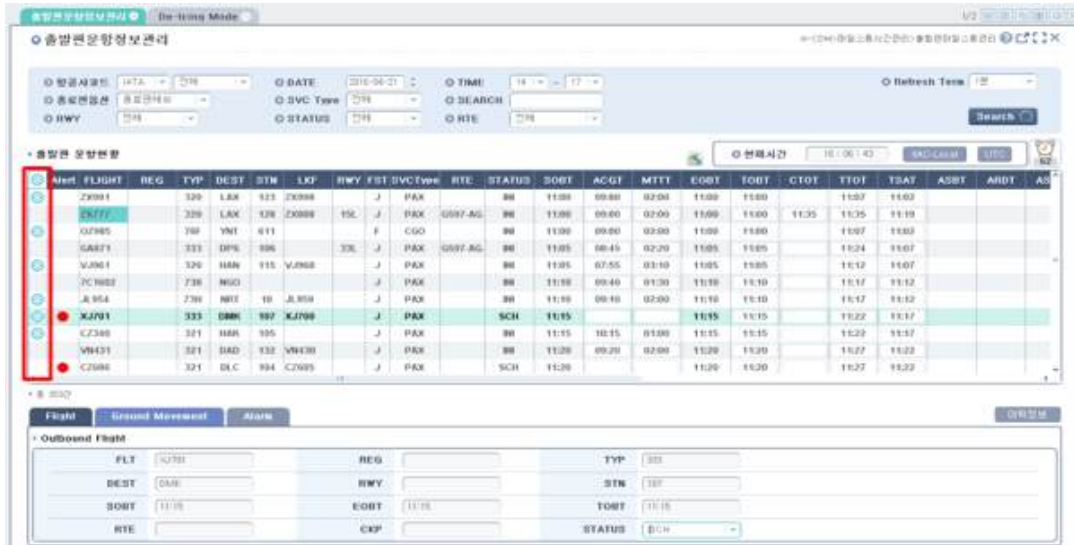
출발편운항정보관리 De-Icing Mode

○출발편운항정보관리

○ 항공사코드 IATA 전체 ○ DATE 2016-04-21 ○ TIME 14 ~ 17 ○ Refresh Term 1분
○ 종료편명 ○ SVC Type 전체 ○ SEARCH
○ RWY 전체 ○ STATUS 전체 ○ RTE 전체 Search

• 출발편 운항현황 ○ 현재시간 16:06:43 UTC

| | Alert | FLIGHT | REG | TYP | DEST | STN | LKF | RWY | FST | SVCType | RTE | STATUS | SOBT | ACGT | MTTT | EOBT | TOBT | CTOT | TTOT | TSAT | ASBT | ARDT | AS |
|---|---|---|---|---|---|---|---|---|---|---|---|---|---|---|---|---|---|---|---|---|---|---|---|
| | | ZX001 | | 320 | LAX | 123 | ZX000 | | J | PAX | | | 11:00 | 09:00 | 02:00 | 11:00 | 11:00 | | 11:07 | 11:02 | | | |
| | | ZX777 | | 320 | LAX | 128 | ZX000 | 15L | J | PAX | G597-AG | | 11:00 | 09:00 | 02:00 | 11:00 | 11:00 | 11:35 | 11:35 | 11:19 | | | |
| | | OZ985 | | 760 | YNT | 611 | | | F | CGO | | | 11:00 | 09:00 | 02:00 | 11:00 | 11:00 | | 11:07 | 11:02 | | | |
| | | SA871 | | 333 | DPS | 106 | | 33L | J | PAX | G597-AG | | 11:05 | 08:45 | 02:20 | 11:05 | 11:05 | | 11:24 | 11:07 | | | |
| | | VJ961 | | 320 | HAN | 115 | VJ960 | | J | PAX | | | 11:05 | 07:55 | 03:10 | 11:05 | 11:05 | | 11:12 | 11:07 | | | |
| | | 7C1602 | | 738 | NGO | | | | J | PAX | | | 11:10 | 09:40 | 01:30 | 11:10 | 11:10 | | 11:17 | 11:12 | | | |
| | | JL954 | | 738 | NRT | 18 | JL959 | | J | PAX | | | 11:10 | 09:10 | 02:00 | 11:10 | 11:10 | | 11:17 | 11:12 | | | |
| | ● | XJ701 | | 333 | DMK | 107 | XJ700 | | J | PAX | | SCH | 11:15 | | | 11:15 | 11:15 | | 11:22 | 11:17 | | | |
| | | CZ340 | | 321 | HAK | 105 | | | J | PAX | | | 11:15 | 10:15 | 01:00 | 11:15 | 11:15 | | 11:22 | 11:17 | | | |
| | | VN431 | | 321 | DAD | 132 | VN430 | | J | PAX | | | 11:20 | 09:20 | 02:00 | 11:20 | 11:20 | | 11:27 | 11:22 | | | |
| | ● | CZ686 | | 321 | DLC | 104 | CZ685 | | J | PAX | | SCH | 11:20 | | | 11:20 | 11:20 | | 11:27 | 11:22 | | | |

Flight Ground Movement Alarm

• Outbound Flight

FLT XJ701 REG TYP 333
DEST DMK RWY STN 107
SOBT 11:15 EOBT 11:15 TOBT 11:15
RTE CKP STATUS SCH